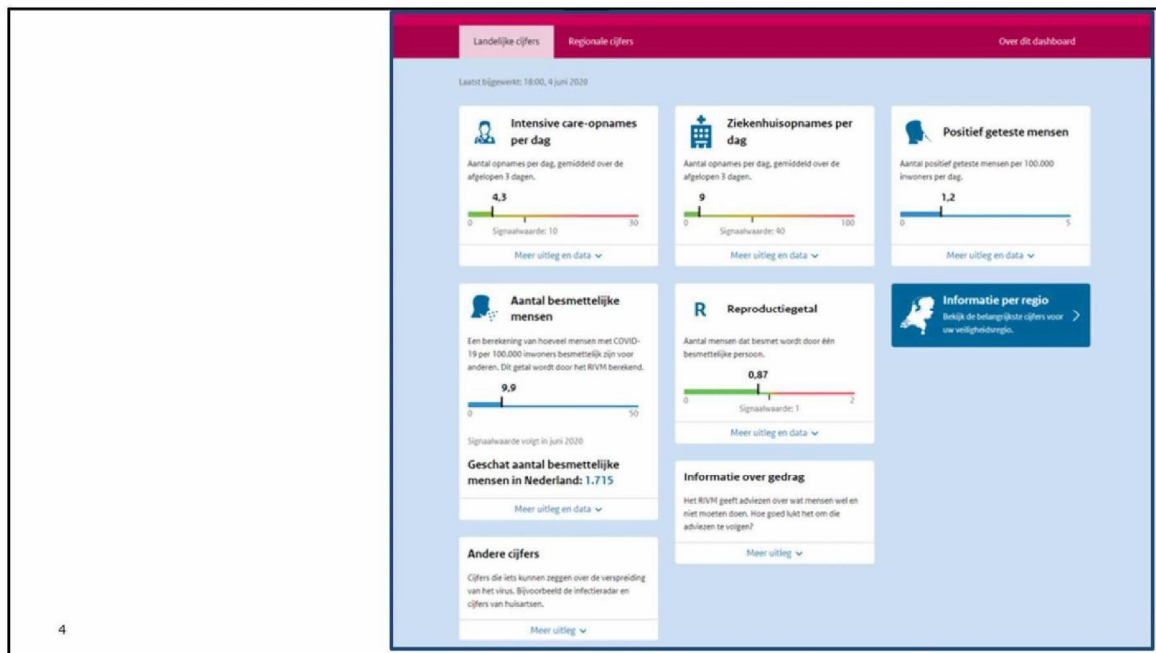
Landelijke cijfers
Regionale cijfers
Over dit dashboard

Laatst bijgewerkt: 18:00, 4 juni 2020

Intensive care-opnames per dag

Aantal opnames per dag, gemiddeld over de afgelopen 3 dagen.

4,3

0
30
Signaalwaarde: 10

Meer uitleg en data

Ziekenhuisopnames per dag

Aantal opnames per dag, gemiddeld over de afgelopen 3 dagen.

9

0
100
Signaalwaarde: 40

Meer uitleg en data

Positief geteste mensen

Aantal positief geteste mensen per 100.000 inwoners per dag.

1,2

0
5

Meer uitleg en data

Aantal besmettelijke mensen

Een berekening van hoeveel mensen met COVID-19 per 100.000 inwoners besmettelijk zijn voor anderen. Dit getal wordt door het RIVM berekend.

9,9

0
50

Signaalwaarde volgt in juni 2020

Geschat aantal besmettelijke mensen in Nederland: 1.715

Meer uitleg en data

Andere cijfers

Cijfers die iets kunnen zeggen over de verspreiding van het virus. Bijvoorbeeld de infectieradar en cijfers van huisartsen.

Meer uitleg

R Reproductiegetal

Aantal mensen dat besmet wordt door één besmettelijke persoon.

0,87

0
2
Signaalwaarde: 1

Meer uitleg en data

Informatie over gedrag

Het RIVM geeft adviezen over wat mensen wel en niet moeten doen. Hoe goed lukt het om die adviezen te volgen?

Meer uitleg

Informatie per regio
Bekijk de belangrijkste cijfers voor uw veiligheidsregio.

4